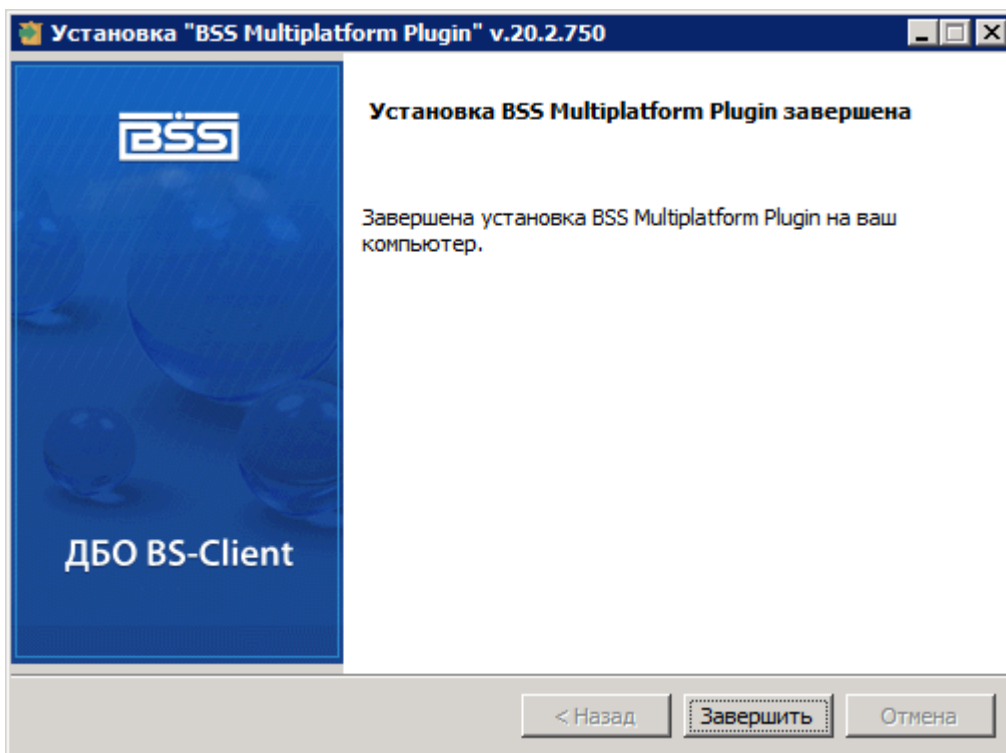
Установка "BSS Multiplatform Plugin" v.20.2.750

BSS

ДБО BS-Client

Установка BSS Multiplatform Plugin завершена

Завершена установка BSS Multiplatform Plugin на ваш компьютер.

< Назад

Завершить

Отмена